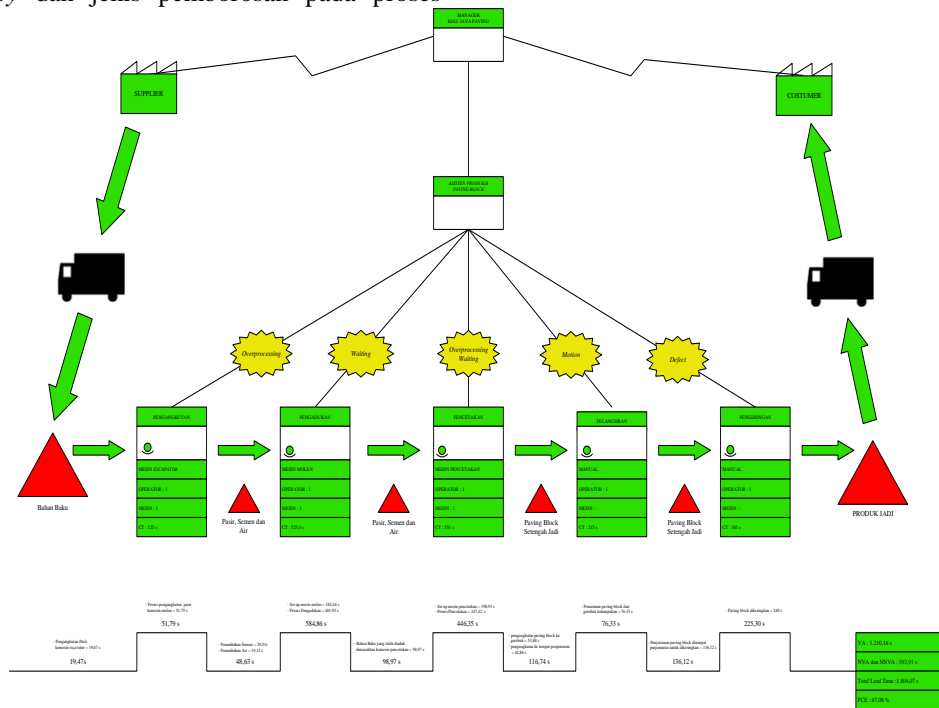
y dan jenis pemborosan pada proses

MANAGER
BIAU JAYA PAVING

SUPPLIER

COSTUMER

ASISTEN PRODUKSI
PAVING BLOCK

Overprocessing

Waiting

Overprocessing
Waiting

Motion

Defect

PENGANGKUTAN

MESIN EXCAVATOR

OPERATOR : 1

MESIN : 1

CT : 125 s

PENGADUKAN

MESIN MOLEN

OPERATOR : 1

MESIN : 1

CT : 535,6 s

PENCETAKAN

MESIN PENCETAKAN

OPERATOR : 1

MESIN : 1

CT : 351 s

PELANGSIRAN

MANUAL

OPERATOR : 1

MESIN : -

CT : 215 s

PENGERINGAN

MANUAL

OPERATOR : 1

MESIN : -

CT : 180 s

Bahan Baku

Pasir, Semen dan Air

Pasir, Semen dan Air

Paving Block Setengah Jadi

Paving Block Setengah Jadi

PRODUK JADI

- Pengangkutan Pasir kemesin excavator = 19,47 s

19,47s

- Proses pengangkutan pasir kemesin molen = 51,79 s

51,79 s

- Pemasukkan Semen = 29,51s
- Pemasukkan Air = 19,12 s

48,63 s

- Set up mesin molen = 182,44 s
- Proses Pengadukan = 401,93 s

584,86 s

- Bahan Baku yang telah diaduk dimasukkan kemesin pencetakan = 98,97 s

98,97 s

- Set up mesin pencetakan = 198,93 s
- Proses Pencetakan = 247,42 s

446,35 s

- pengangkutan paving block ke gerobak = 53,88 s
- pengangkutan ke tempat penyusunan = 62,86 s

116,74 s

- Penurunan paving block dan gerobak kelantaipalet = 76,33 s

76,33 s

- Penyusunan paving block ditempat penyusunan untuk dikeringkan = 136,12 s

136,12 s

- Paving block dikeringkan = 225 s

225,30 s

VA : 1.210,16 s

NVA dan NNVA : 593,91 s

Total Lead Time : 1.804,07 s

PCE : 67,08 %